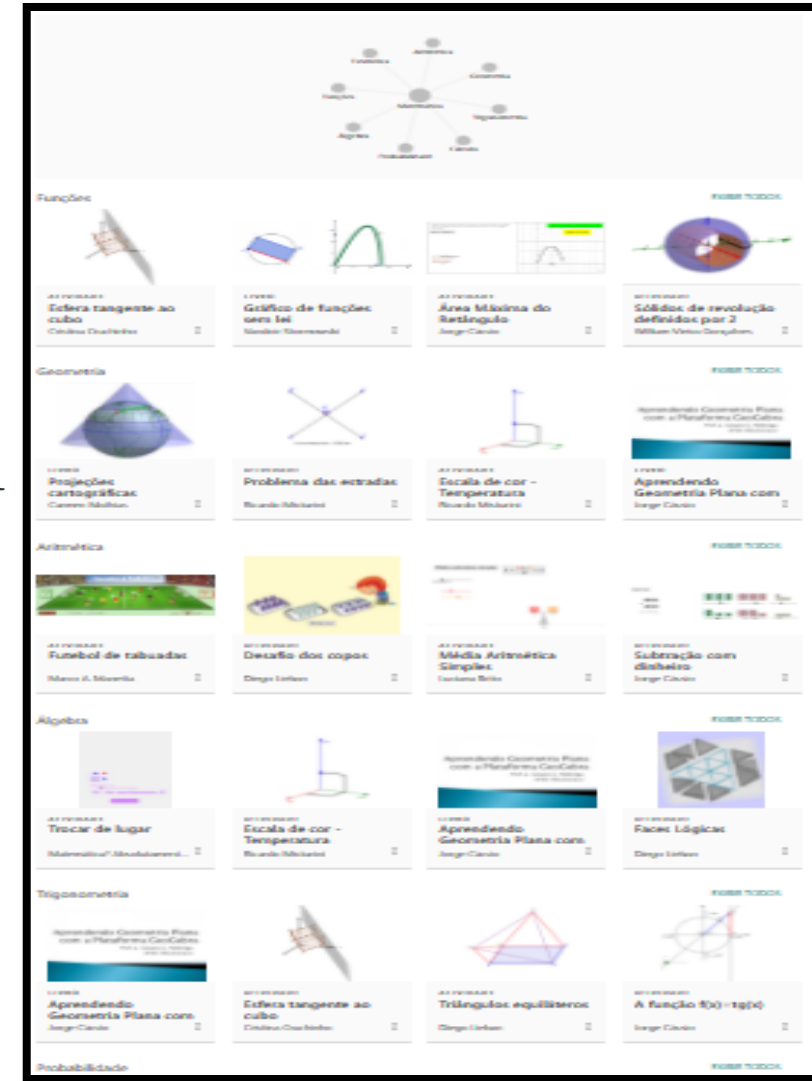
Aritmética
Estatística
Geometria
Funções
Matemática
Trigonometria
Álgebra
Cálculo
Probabilidade

Funções
EXIBIR TODOS

ATIVIDADE
Esfera tangente ao cubo
Cristina Oliveira

LIVRO
Gráfico de funções sem lei
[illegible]

ATIVIDADE
Área Máxima do Retângulo
Jorge Cássio

ATIVIDADE
Sólidos de revolução definidos por 2
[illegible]

Geometria
EXIBIR TODOS

LIVRO
Projeções cartográficas
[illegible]

ATIVIDADE
Problema das estradas
Ricardo Misiarini

ATIVIDADE
Escala de cor - Temperatura
Ricardo Misiarini

LIVRO
Aprendendo Geometria Plana com
Jorge Cássio

Aritmética
EXIBIR TODOS

ATIVIDADE
Futebol de tabuadas
Marco A. Moretto

ATIVIDADE
Desafio dos copos
Diego Lieban

ATIVIDADE
Média Aritmética Simples
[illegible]

ATIVIDADE
Subtração com dinheiro
Jorge Cássio

Álgebra
EXIBIR TODOS

ATIVIDADE
Trocar de lugar
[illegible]

ATIVIDADE
Escala de cor - Temperatura
Ricardo Misiarini

LIVRO
Aprendendo Geometria Plana com
Jorge Cássio

ATIVIDADE
Faces Lógicas
Diego Lieban

Trigonometria
EXIBIR TODOS

LIVRO
Aprendendo Geometria Plana com
Jorge Cássio

ATIVIDADE
Esfera tangente ao cubo
Cristina Oliveira

ATIVIDADE
Triângulos equiláteros
Diego Lieban

ATIVIDADE
A função f(x) = tg(x)
Jorge Cássio

Probabilidade
EXIBIR TODOS